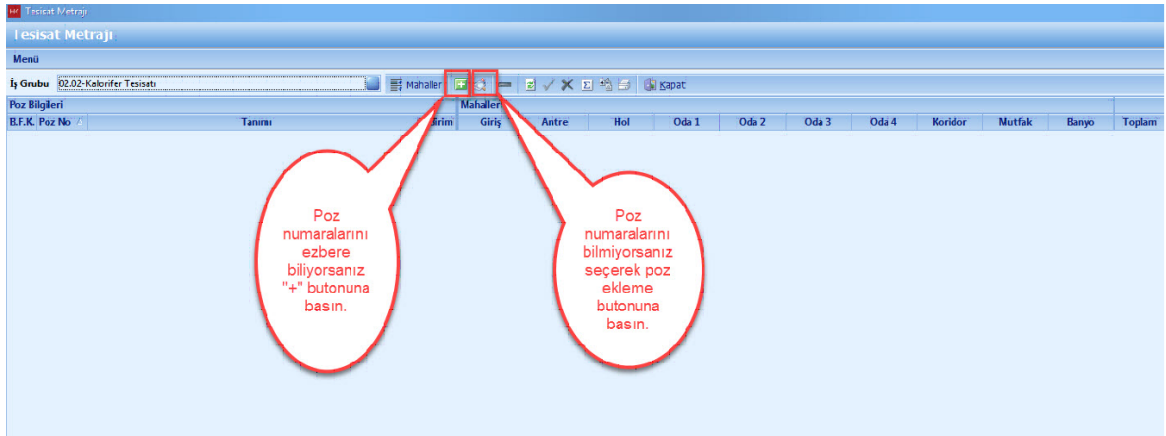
Tesisat Metrajı

Tesisat Metrajı

Menü

İş Grubu 02.02-Kalorifer Tesisatı

Mahaller

Kapat

Poz Bilgileri

Mahaller

| B.F.K. | Poz No | Tanımı | Birim | Giriş | Antre | Hol | Oda 1 | Oda 2 | Oda 3 | Oda 4 | Koridor | Mutfak | Banyo | Toplam |
|---|---|---|---|---|---|---|---|---|---|---|---|---|---|---|

Poz numaralarını ezbere biliyorsanız "+" butonuna basın.

Poz numaralarını bilmiyorsanız seçerek poz ekleme butonuna basın.